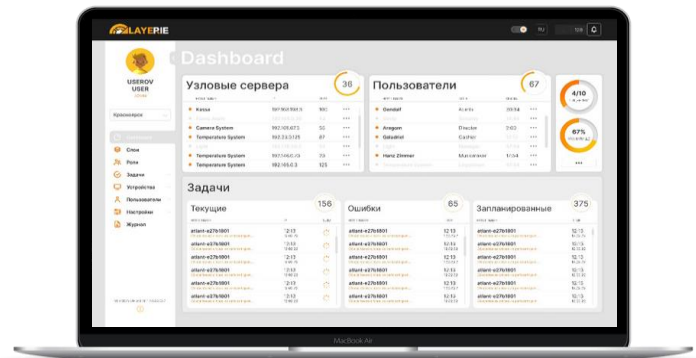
LAYERIE

RU

Dashboard

USEROV USER

Красноярск

Слои
Роли
Задачи
Устройства
Пользователи
Настройки
Журнал

Узловые сервера 36

| | | |
|---|---|---|
| Kassa | 997.168.166.5 | 100 |
| Camera System | 992.105.672 | 50 |
| Temperature System | 992.23.0.125 | 67 |
| Temperature System | 997.146.0.25 | 125 |
| Temperature System | 992.105.0.3 | 125 |

Пользователи 67

| | | |
|---|---|---|
| Gandalf | Кассир | 20:14 |
| Aragorn | Охрана | 21:02 |
| Galadriel | Cashier | |
| Hanz Zimmer | Композитор | 17:54 |

4/10
67%

Задачи

Текущие 156

attant-e27b1801 12:13
attant-e27b1801 12:13
attant-e27b1801 12:13
attant-e27b1801 12:13
attant-e27b1801 12:13

Ошибки 65

attant-e27b1801 12:13
attant-e27b1801 12:13
attant-e27b1801 12:13
attant-e27b1801 12:13
attant-e27b1801 12:13

Запланированные 375

attant-e27b1801 12:13
attant-e27b1801 12:13
attant-e27b1801 12:13
attant-e27b1801 12:13
attant-e27b1801 12:13

MacBook Air